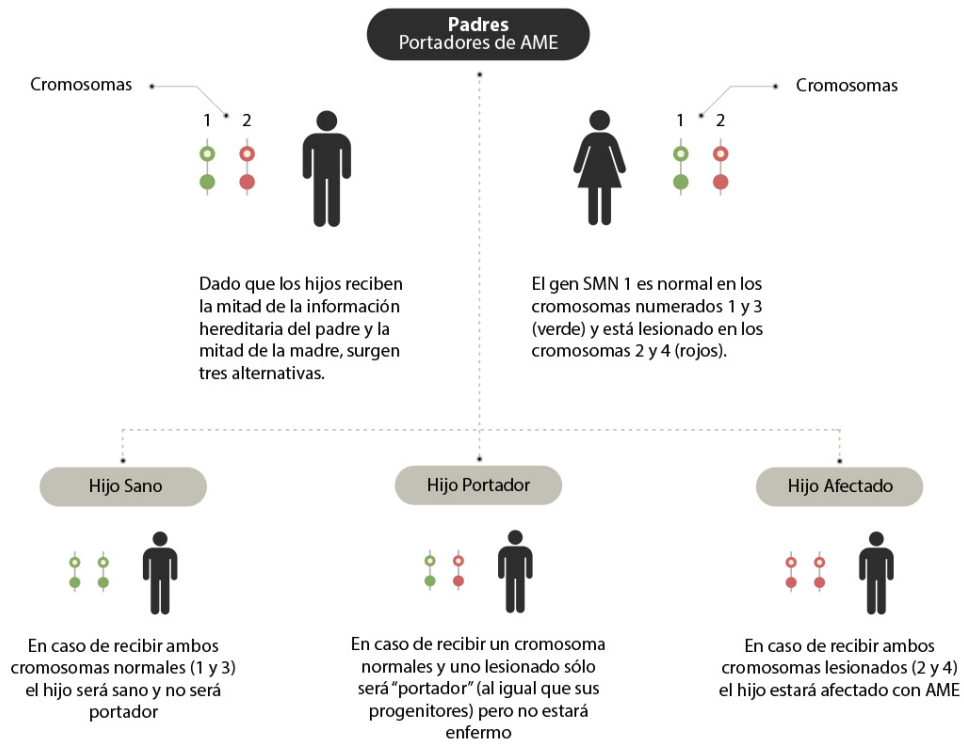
Padres
Portadores de AME

Cromosomas

1 2

Cromosomas

1 2

Dado que los hijos reciben la mitad de la información hereditaria del padre y la mitad de la madre, surgen tres alternativas.

El gen SMN 1 es normal en los cromosomas numerados 1 y 3 (verde) y está lesionado en los cromosomas 2 y 4 (rojos).

Hijo Sano

En caso de recibir ambos cromosomas normales (1 y 3) el hijo será sano y no será portador

Hijo Portador

En caso de recibir un cromosoma normales y uno lesionado sólo será "portador" (al igual que sus progenitores) pero no estará enfermo

Hijo Afectado

En caso de recibir ambos cromosomas lesionados (2 y 4) el hijo estará afectado con AME